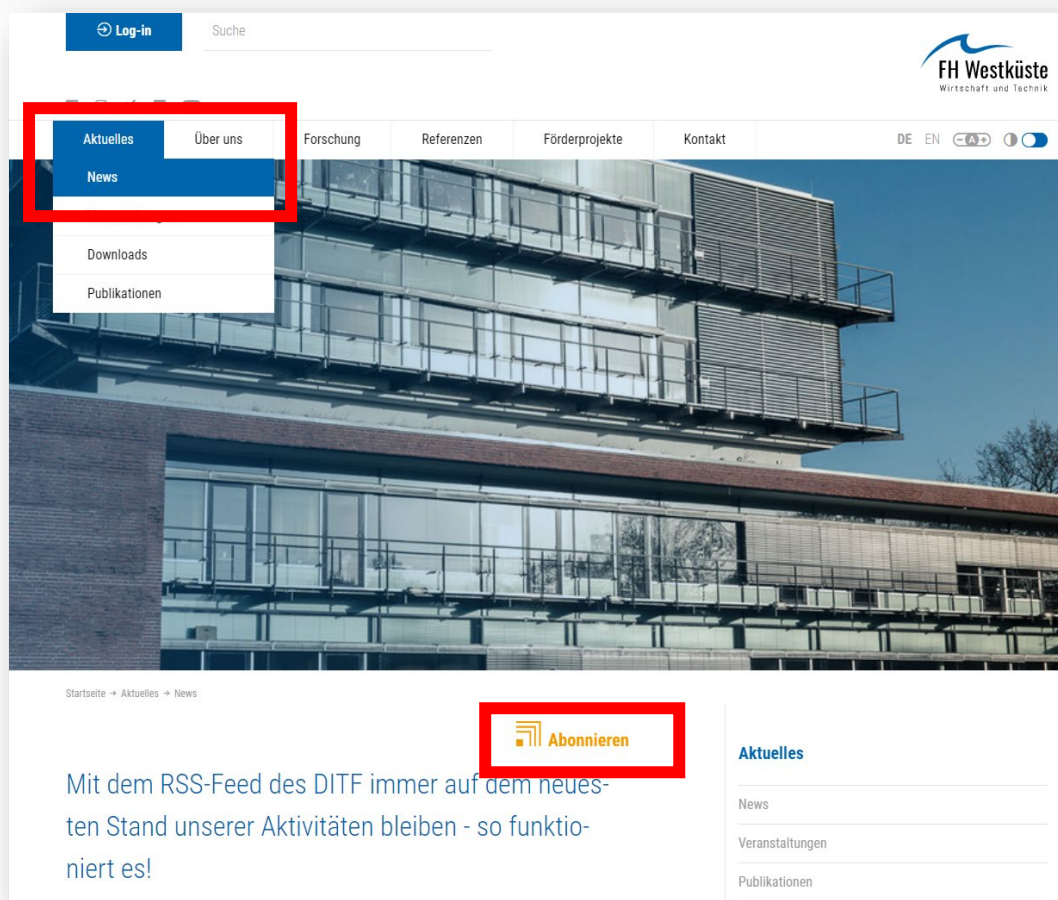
Log-in
Suche

FH Westküste
Wirtschaft und Technik

Aktuelles
Über uns
Forschung
Referenzen
Förderprojekte
Kontakt
DE EN

News
Downloads
Publikationen

Startseite → Aktuelles → News

Abonnieren

Mit dem RSS-Feed des DITF immer auf dem neuesten Stand unserer Aktivitäten bleiben - so funktioniert es!

Aktuelles
News
Veranstaltungen
Publikationen